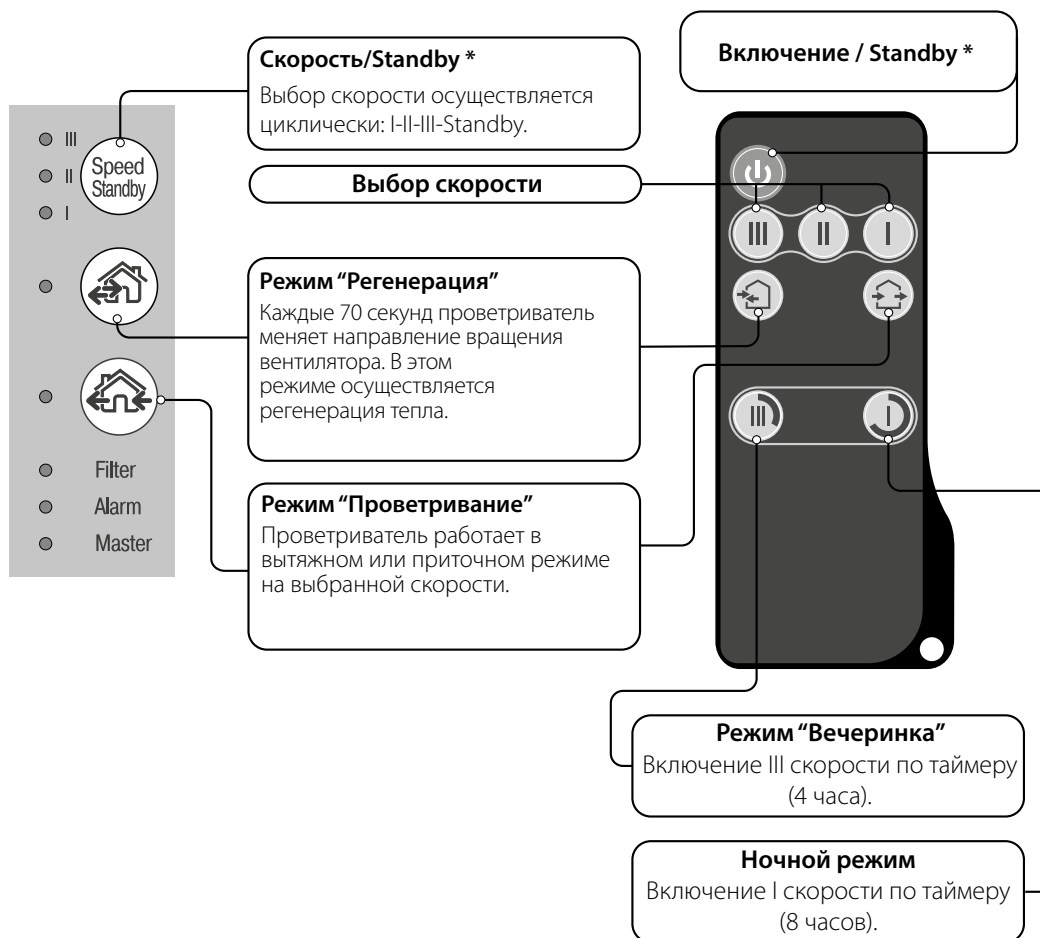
Скорость/Standby *
Выбор скорости осуществляется циклически: I-II-III-Standby.

Включение / Standby *

III
II
I
Speed
Standby

Выбор скорости

III II I

Режим "Регенерация"
Каждые 70 секунд проветриватель меняет направление вращения вентилятора. В этом режиме осуществляется регенерация тепла.

III I

Filter
Alarm
Master

Режим "Проветривание"
Проветриватель работает в вытяжном или приточном режиме на выбранной скорости.

Режим "Вечеринка"
Включение III скорости по таймеру (4 часа).

Ночной режим
Включение I скорости по таймеру (8 часов).